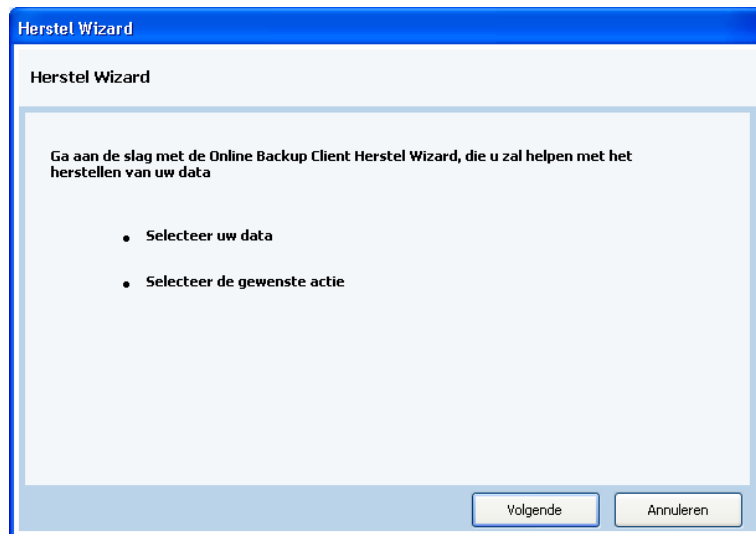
Herstel Wizard

Herstel Wizard

Ga aan de slag met de Online Backup Client Herstel Wizard, die u zal helpen met het herstellen van uw data

- Selecteer uw data
- Selecteer de gewenste actie

Volgende
Annuleren